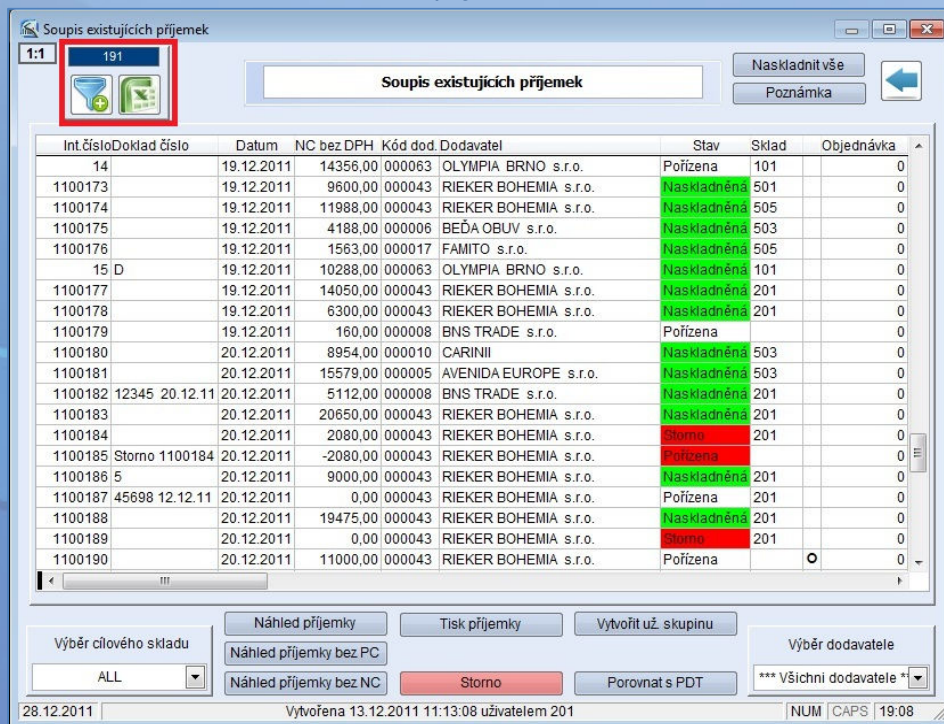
Soupis existujících příjemek

1:1

191

Soupis existujících příjemek

Naskladnit vše

Poznámka

| Int.číslo | Doklad číslo | Datum | NC bez DPH | Kód dod. | Dodavatel | Stav | Sklad | | Objednávka |
|---|---|---|---|---|---|---|---|---|---|
| 14 | | 19.12.2011 | 14356,00 | 000063 | OLYMPIA BRNO s.r.o. | Pořízena | 101 | | 0 |
| 1100173 | | 19.12.2011 | 9600,00 | 000043 | RIEKER BOHEMIA s.r.o. | Naskladněná | 501 | | 0 |
| 1100174 | | 19.12.2011 | 11988,00 | 000043 | RIEKER BOHEMIA s.r.o. | Naskladněná | 505 | | 0 |
| 1100175 | | 19.12.2011 | 4188,00 | 000006 | BEĎA OBUV s.r.o. | Naskladněná | 503 | | 0 |
| 1100176 | | 19.12.2011 | 1563,00 | 000017 | FAMITO s.r.o. | Naskladněná | 505 | | 0 |
| 15 | D | 19.12.2011 | 10288,00 | 000063 | OLYMPIA BRNO s.r.o. | Naskladněná | 101 | | 0 |
| 1100177 | | 19.12.2011 | 14050,00 | 000043 | RIEKER BOHEMIA s.r.o. | Naskladněná | 201 | | 0 |
| 1100178 | | 19.12.2011 | 6300,00 | 000043 | RIEKER BOHEMIA s.r.o. | Naskladněná | 201 | | 0 |
| 1100179 | | 19.12.2011 | 160,00 | 000008 | BNS TRADE s.r.o. | Pořízena | | | 0 |
| 1100180 | | 20.12.2011 | 8954,00 | 000010 | CARINII | Naskladněná | 503 | | 0 |
| 1100181 | | 20.12.2011 | 15579,00 | 000005 | AVENIDA EUROPE s.r.o. | Naskladněná | 503 | | 0 |
| 1100182 | 12345 20.12.11 | 20.12.2011 | 5112,00 | 000008 | BNS TRADE s.r.o. | Naskladněná | 201 | | 0 |
| 1100183 | | 20.12.2011 | 20650,00 | 000043 | RIEKER BOHEMIA s.r.o. | Naskladněná | 201 | | 0 |
| 1100184 | | 20.12.2011 | 2080,00 | 000043 | RIEKER BOHEMIA s.r.o. | Storno | 201 | | 0 |
| 1100185 | Storno 1100184 | 20.12.2011 | -2080,00 | 000043 | RIEKER BOHEMIA s.r.o. | Pořízena | | | 0 |
| 1100186 | 5 | 20.12.2011 | 9000,00 | 000043 | RIEKER BOHEMIA s.r.o. | Naskladněná | 201 | | 0 |
| 1100187 | 45698 12.12.11 | 20.12.2011 | 0,00 | 000043 | RIEKER BOHEMIA s.r.o. | Pořízena | 201 | | 0 |
| 1100188 | | 20.12.2011 | 19475,00 | 000043 | RIEKER BOHEMIA s.r.o. | Naskladněná | 201 | | 0 |
| 1100189 | | 20.12.2011 | 0,00 | 000043 | RIEKER BOHEMIA s.r.o. | Storno | 201 | | 0 |
| 1100190 | | 20.12.2011 | 11000,00 | 000043 | RIEKER BOHEMIA s.r.o. | Pořízena | | o | 0 |

Výběr cílového skladu

ALL

Náhled příjemky

Náhled příjemky bez PC

Náhled příjemky bez NC

Tisk příjemky

Storno

Vytvořit už. skupinu

Porovnat s PDT

Výběr dodavatele

*** Všichni dodavatele **

28.12.2011

Vytvořena 13.12.2011 11:13:08 uživatelem 201

NUM CAPS 19:08